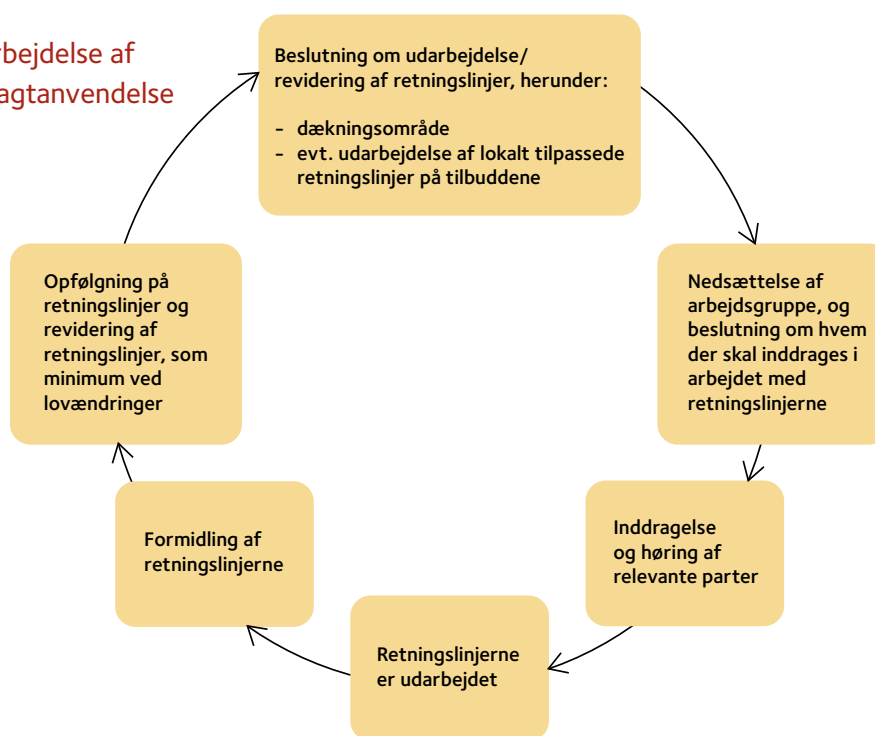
rbejdelse af
agtanvendelse

Beslutning om udarbejdelse/ revidering af retningslinjer, herunder:

- dækningsområde
- evt. udarbejdelse af lokalt tilpassede retningslinjer på tilbuddene

Nedsættelse af arbejdsgruppe, og beslutning om hvem der skal inddrages i arbejdet med retningslinjerne

Inddragelse og høring af relevante parter

Retningslinjerne er udarbejdet

Formidling af retningslinjerne

Opfølgning på retningslinjer og revidering af retningslinjer, som minimum ved lovændringer